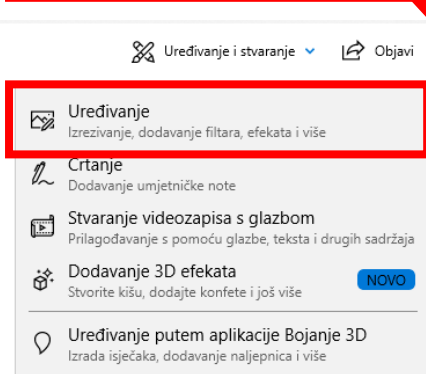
Uređivanje i stvaranje
Objavi

Uređivanje
Izrezivanje, dodavanje filtara, efekata i više

Crtanje
Dodavanje umjetničke note

Stvaranje videozapisa s glazbom
Prilagođavanje s pomoću glazbe, teksta i drugih sadržaja

Dodavanje 3D efekata
Stvorite kišu, dodajte konfete i još više
NOVO

Uređivanje putem aplikacije Bojanje 3D
Izrada isječaka, dodavanje naljepnica i više